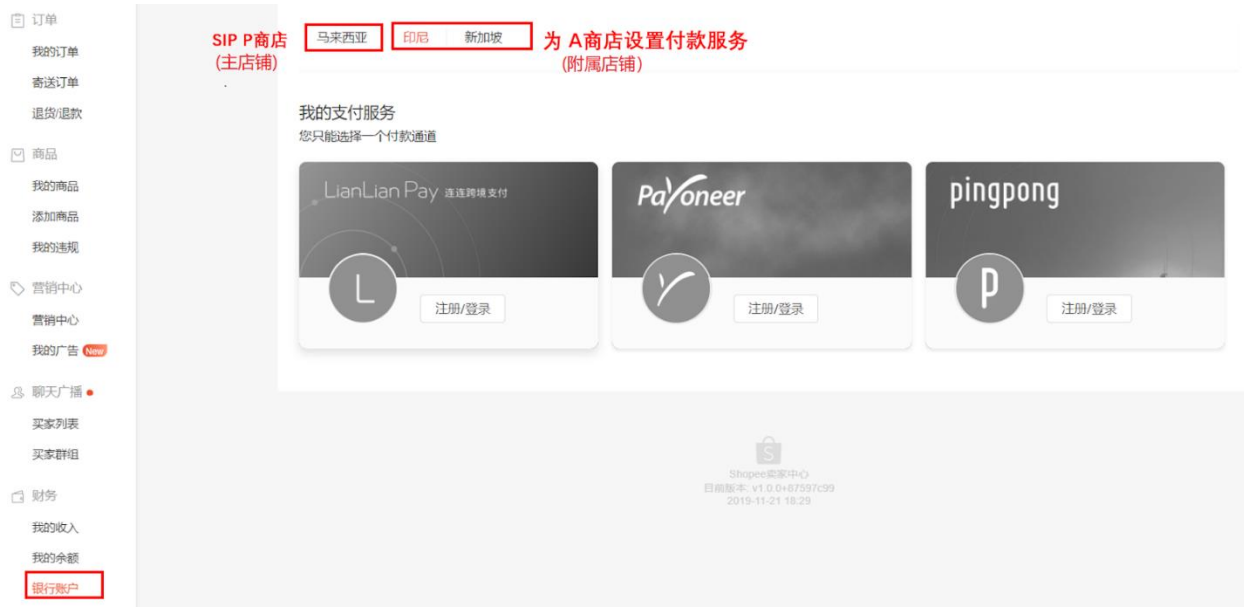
订单
我的订单
寄送订单
退货/退款
商品
我的商品
添加商品
我的违规
营销中心
营销中心
我的广告 New
聊天广播
买家列表
买家群组
财务
我的收入
我的余额
银行账户

SIP P商店
(主店铺)

马来西亚

印尼 新加坡

为 A商店设置付款服务
(附属店铺)

我的支付服务
您只能选择一个付款通道

LianLian Pay 连连跨境支付
L
注册/登录

Payoneer
注册/登录

pingpong
P
注册/登录

Shopee卖家中心
目前版本: v1.0.0+87597c99
2019-11-21 18:29